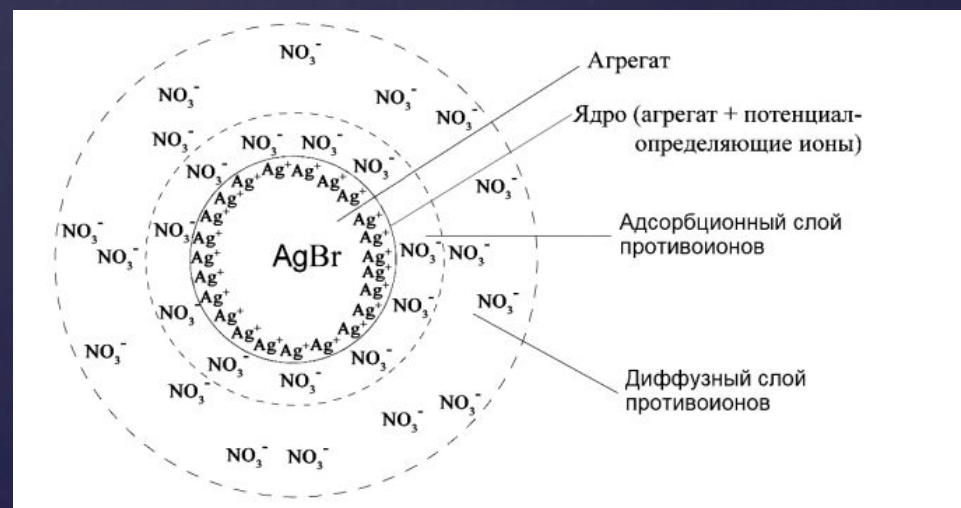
Агрегат

Ядро (агрегат + потенциал-определяющие ионы)

Адсорбционный слой противоионов

Диффузный слой противоионов

AgBr

$NO_3^-$ $NO_3^-$ $NO_3^-$ $NO_3^-$ $NO_3^-$ $NO_3^-$ $NO_3^-$ $NO_3^-$ $NO_3^-$ $NO_3^-$ $NO_3^-$ $NO_3^-$ $NO_3^-$ $NO_3^-$ $NO_3^-$ $NO_3^-$ $NO_3^-$ $NO_3^-$ $NO_3^-$ $NO_3^-$ $NO_3^-$ $NO_3^-$ $NO_3^-$ $NO_3^-$ $NO_3^-$ $NO_3^-$

$Ag^+$ $Ag^+$ $Ag^+$ $Ag^+$ $Ag^+$ $Ag^+$ $Ag^+$ $Ag^+$ $Ag^+$ $Ag^+$ $Ag^+$ $Ag^+$ $Ag^+$ $Ag^+$ $Ag^+$ $Ag^+$ $Ag^+$ $Ag^+$ $Ag^+$ $Ag^+$ $Ag^+$ $Ag^+$ $Ag^+$ $Ag^+$ $Ag^+$ $Ag^+$